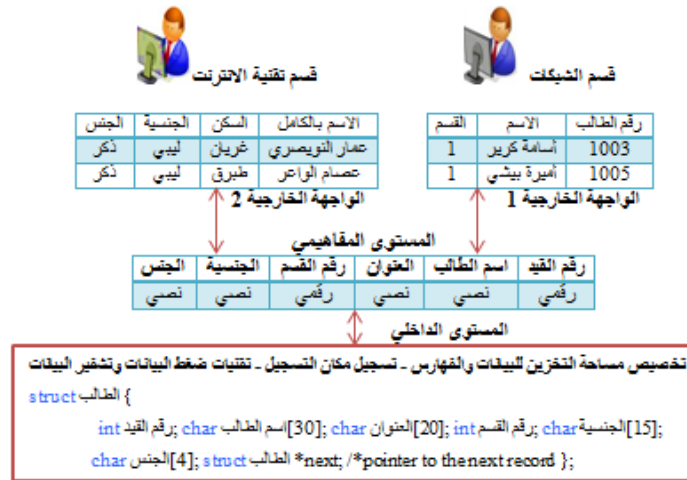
قسم تقنية الانترنت

قسم الشبكات

| الجنس | الجنسية | السكن | الاسم بالكامل |
|---|---|---|---|
| ذكر | ليبي | غريان | عمار النويصري |
| ذكر | ليبي | طبرق | عصام الواعر |

| القسم | الاسم | رقم الطالب |
|---|---|---|
| 1 | أسامة كرير | 1003 |
| 1 | أميرة بيشي | 1005 |

الواجهة الخارجية 2

الواجهة الخارجية 1

المستوى المفاهيمي

| الجنس | الجنسية | رقم القسم | العنوان | اسم الطالب | رقم القيد |
|---|---|---|---|---|---|
| نصي | نصي | رقمي | نصي | نصي | رقمي |

المستوى الداخلي

تخصيص مساحة التخزين للبيانات والفهارس - تسجيل مكان التسجيل - تقنيات ضغط البيانات وتشفير البيانات

struct الطالب {

int رقم القيد; char اسم الطالب[30]; char العنوان[20]; int رقم القسم; char الجنسية[15];

char الجنس[4]; struct الطالب *next; /*pointer to the next record };